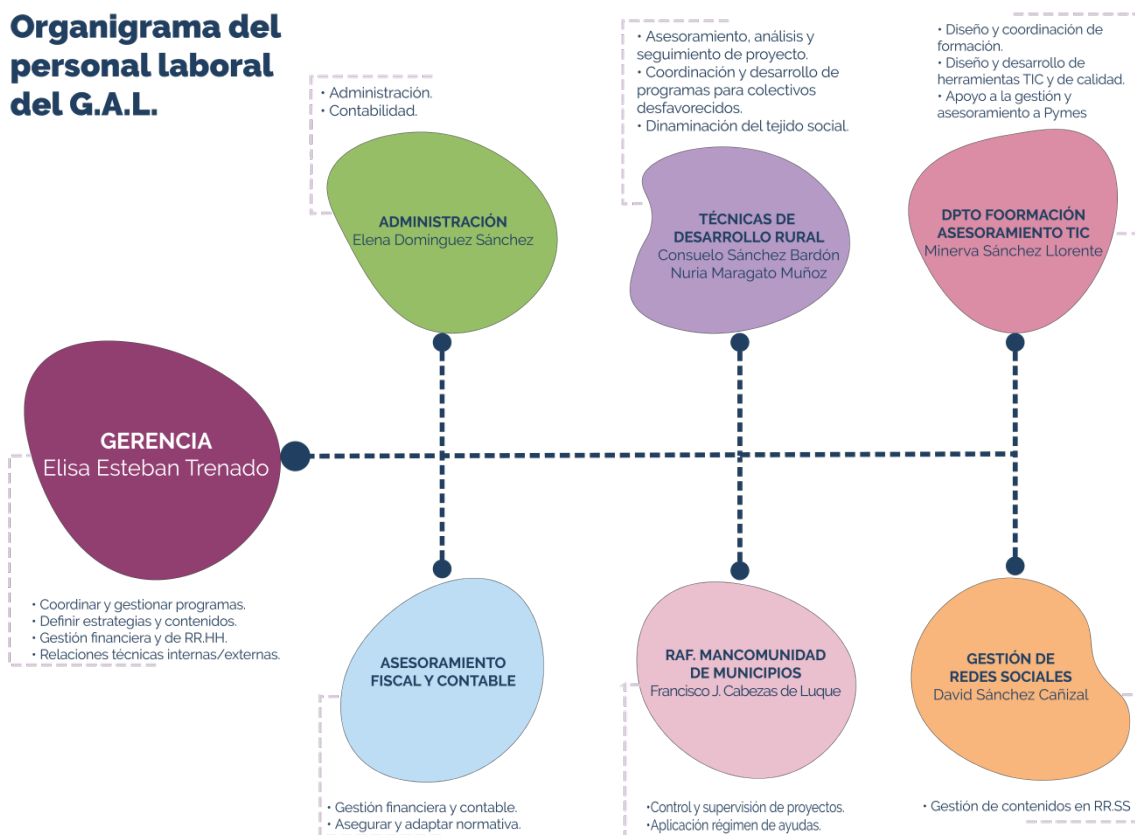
Organigrama del personal laboral del G.A.L.

• Administración.
• Contabilidad.

ADMINISTRACIÓN
Elena Dominguez Sánchez

• Asesoramiento, análisis y seguimiento de proyecto.
• Coordinación y desarrollo de programas para colectivos desfavorecidos.
• Dinaminación del tejido social.

TÉCNICAS DE DESARROLLO RURAL
Consuelo Sánchez Bardón
Nuria Maragato Muñoz

• Diseño y coordinación de formación.
• Diseño y desarrollo de herramientas TIC y de calidad.
• Apoyo a la gestión y asesoramiento a Pymes

DPTO FOORMACIÓN ASESORAMIENTO TIC
Minerva Sánchez Llorente

GERENCIA
Elisa Esteban Trenado

• Coordinar y gestionar programas.
• Definir estrategias y contenidos.
• Gestión financiera y de RR.HH.
• Relaciones técnicas internas/externas.

ASESORAMIENTO FISCAL Y CONTABLE

• Gestión financiera y contable.
• Asegurar y adaptar normativa.

RAF. MANCOMUNIDAD DE MUNICIPIOS
Francisco J. Cabezas de Luque

•Control y supervisión de proyectos.
•Aplicación régimen de ayudas.

GESTIÓN DE REDES SOCIALES
David Sánchez Cañizal

• Gestión de contenidos en RR.SS